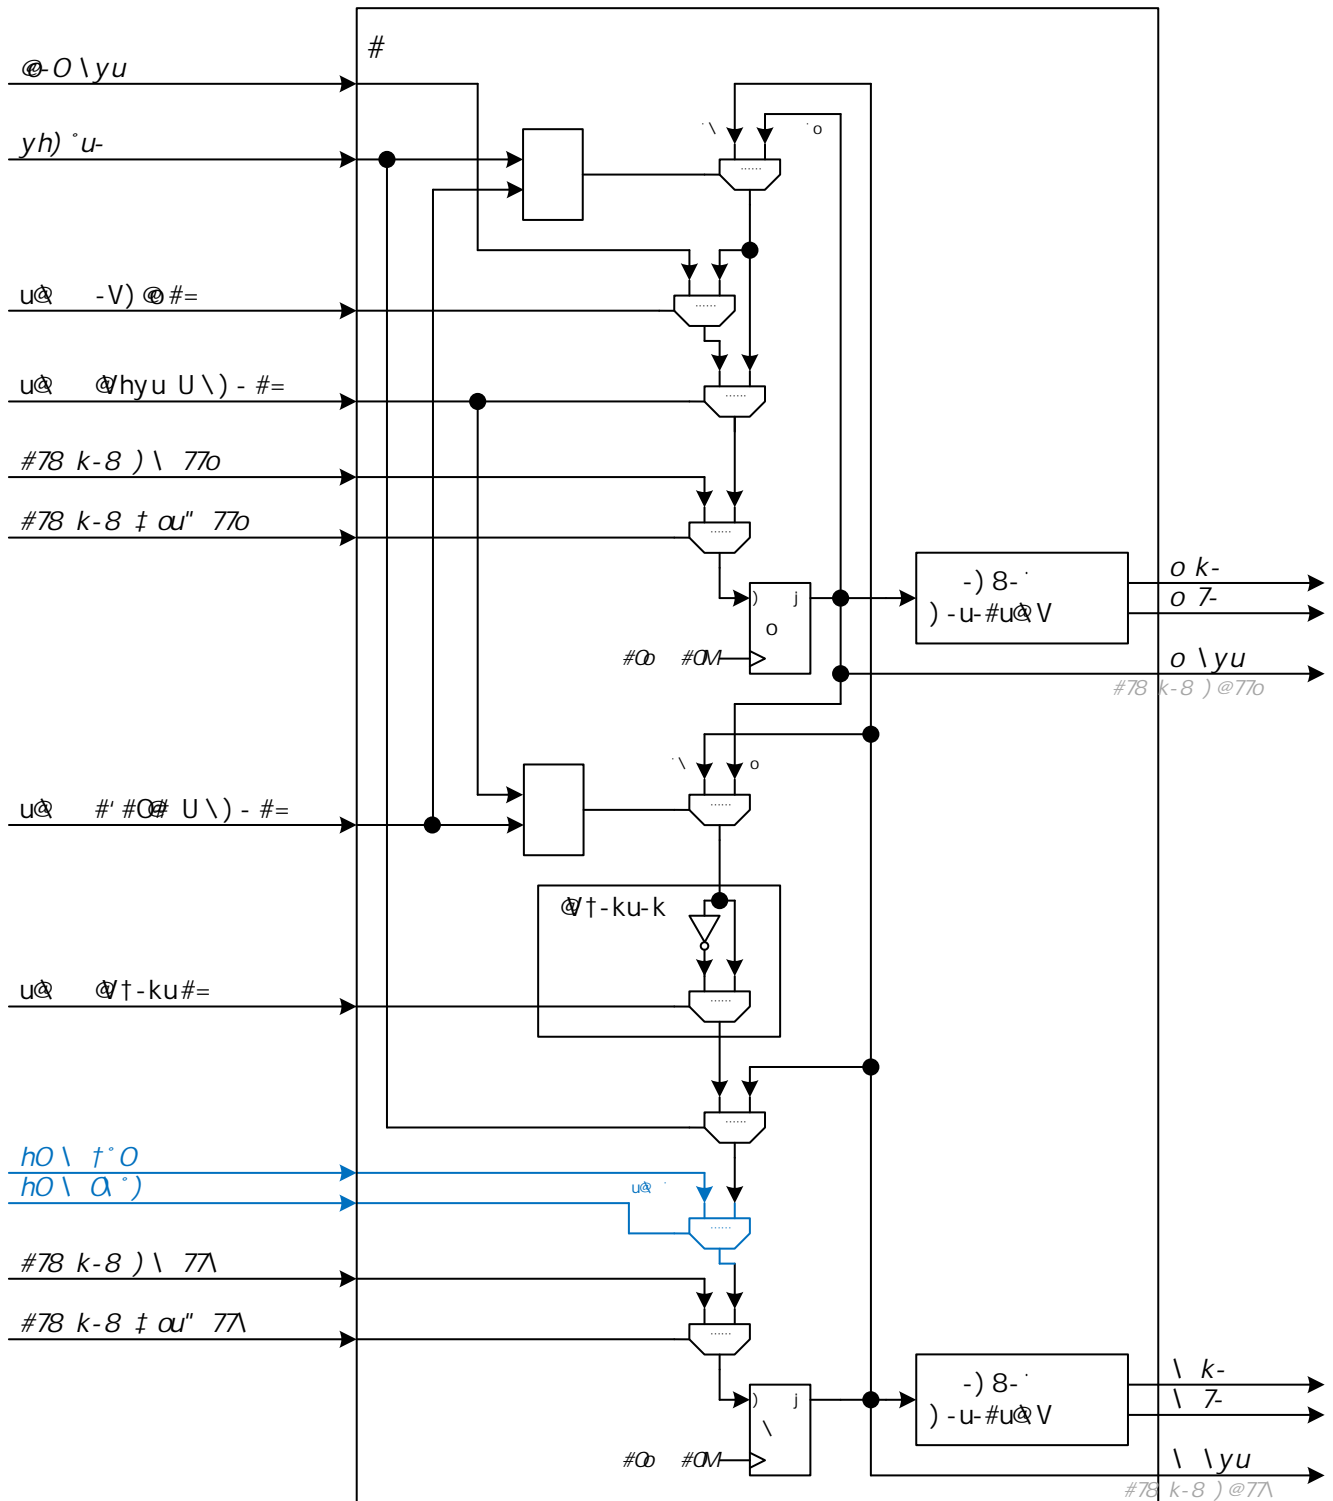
#

@-O \yu

yh) ˚u-

u@ -V) @ #=

u@ @Vhyu U\) - #=

#78 k-8 )\ 77o

#78 k-8 ‡ ou" 77o

` \

` o

)

j

o

#Oo #OM

-) 8- `
) -u-#u@ V

o k-

o 7-

o \yu

#78 k-8 ) @77o

` \

o

u@ #' #O# U\) - #=

@V †-ku-k

u@ @V †-ku#=

hO \ †˚O

hO \ O\ ˚)

u@ `

#78 k-8 )\ 77\

#78 k-8 ‡ ou" 77\

)

j

\

#Oo #OM

-) 8- `
) -u-#u@ V

\ k-

\ 7-

\ \yu

#78 k-8 ) @77\